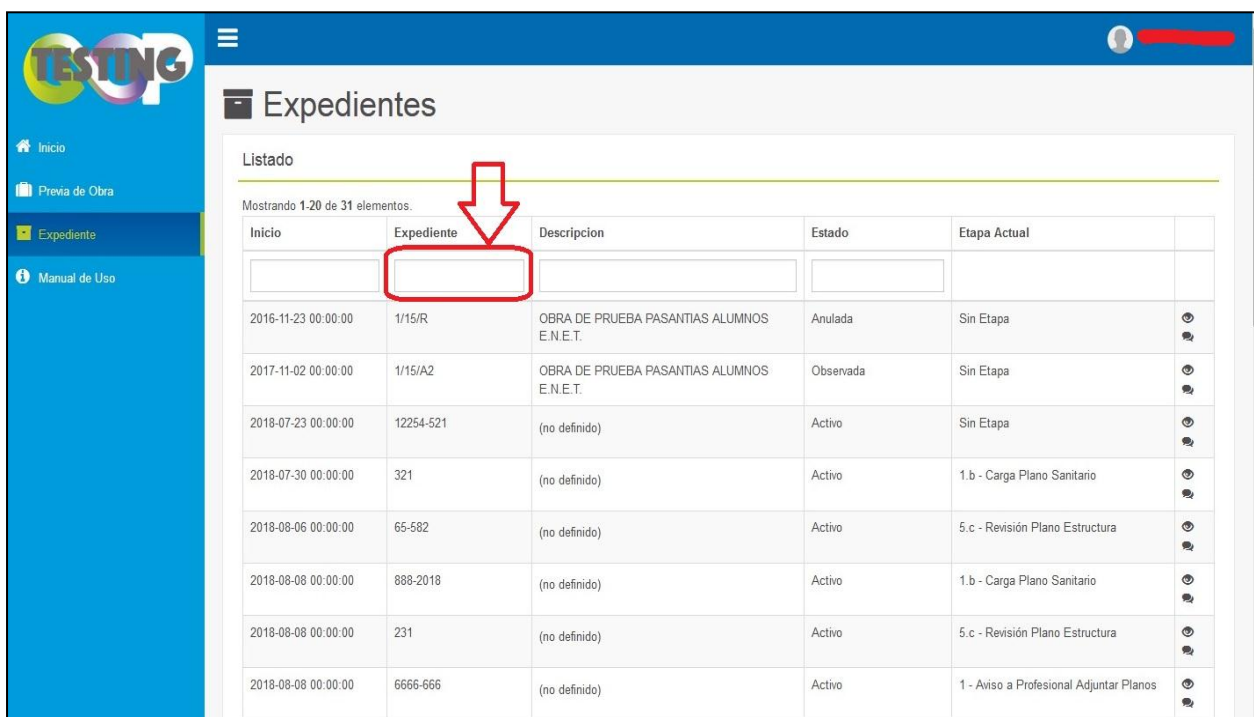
TESTING

Inicio
Previa de Obra
Expediente
Manual de Uso

Expedientes

Listado

Mostrando **1-20** de **31** elementos.

| Inicio | Expediente | Descripcion | Estado | Etapa Actual | |
|---|---|---|---|---|---|
| | | | | | |
| 2016-11-23 00:00:00 | 1/15/R | OBRA DE PRUEBA PASANTIAS ALUMNOS E.N.E.T. | Anulada | Sin Etapa | |
| 2017-11-02 00:00:00 | 1/15/A2 | OBRA DE PRUEBA PASANTIAS ALUMNOS E.N.E.T. | Observada | Sin Etapa | |
| 2018-07-23 00:00:00 | 12254-521 | (no definido) | Activo | Sin Etapa | |
| 2018-07-30 00:00:00 | 321 | (no definido) | Activo | 1.b - Carga Plano Sanitario | |
| 2018-08-06 00:00:00 | 65-582 | (no definido) | Activo | 5.c - Revisión Plano Estructura | |
| 2018-08-08 00:00:00 | 888-2018 | (no definido) | Activo | 1.b - Carga Plano Sanitario | |
| 2018-08-08 00:00:00 | 231 | (no definido) | Activo | 5.c - Revisión Plano Estructura | |
| 2018-08-08 00:00:00 | 6666-666 | (no definido) | Activo | 1 - Aviso a Profesional Adjuntar Planos | |